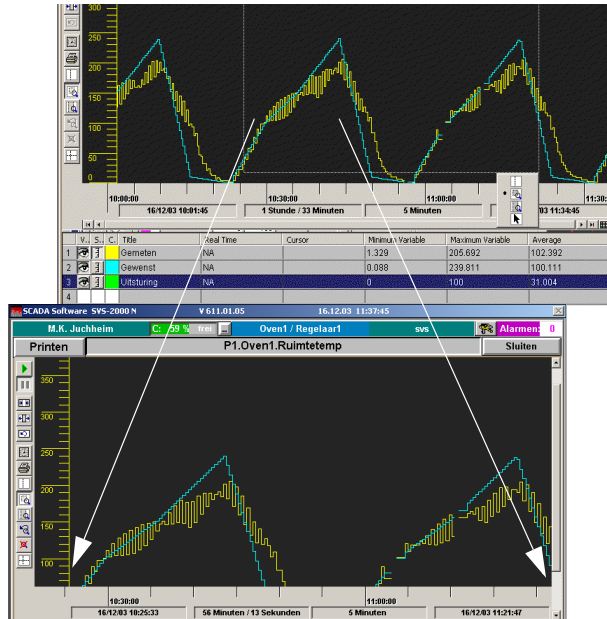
300
250
200
150
100
50
0
10:00:00
10:30:00
11:00:00
11:30:
16/12/03 10:01:45
1 Stunde / 33 Minuten
5 Minuten
03 11:34:45

| | V. | S. | C. | Title | Real Time | Cursor | Minimum Variable | Maximum Variable | Average |
|---|---|---|---|---|---|---|---|---|---|
| 1 | | | | Gemeten | NA | | 1.329 | 205.692 | 102.392 |
| 2 | | | | Gewenst | NA | | 0.088 | 239.811 | 100.111 |
| 3 | | | | Uitsturing | NA | | 0 | 100 | 31.004 |

SCADA Software SVS-2000 N V 611.01.05 16.12.03 11:37:45
M.K. Juchheim C: 59 % frei Oven1 / Regelaar1 svs Alarmen: 0
Printen P1.Oven1.Ruimtetemp Sluiten
350
300
250
200
150
100
10:30:00
11:00:00
16/12/03 10:25:33
56 Minuten / 13 Sekunden
5 Minuten
16/12/03 11:21:47